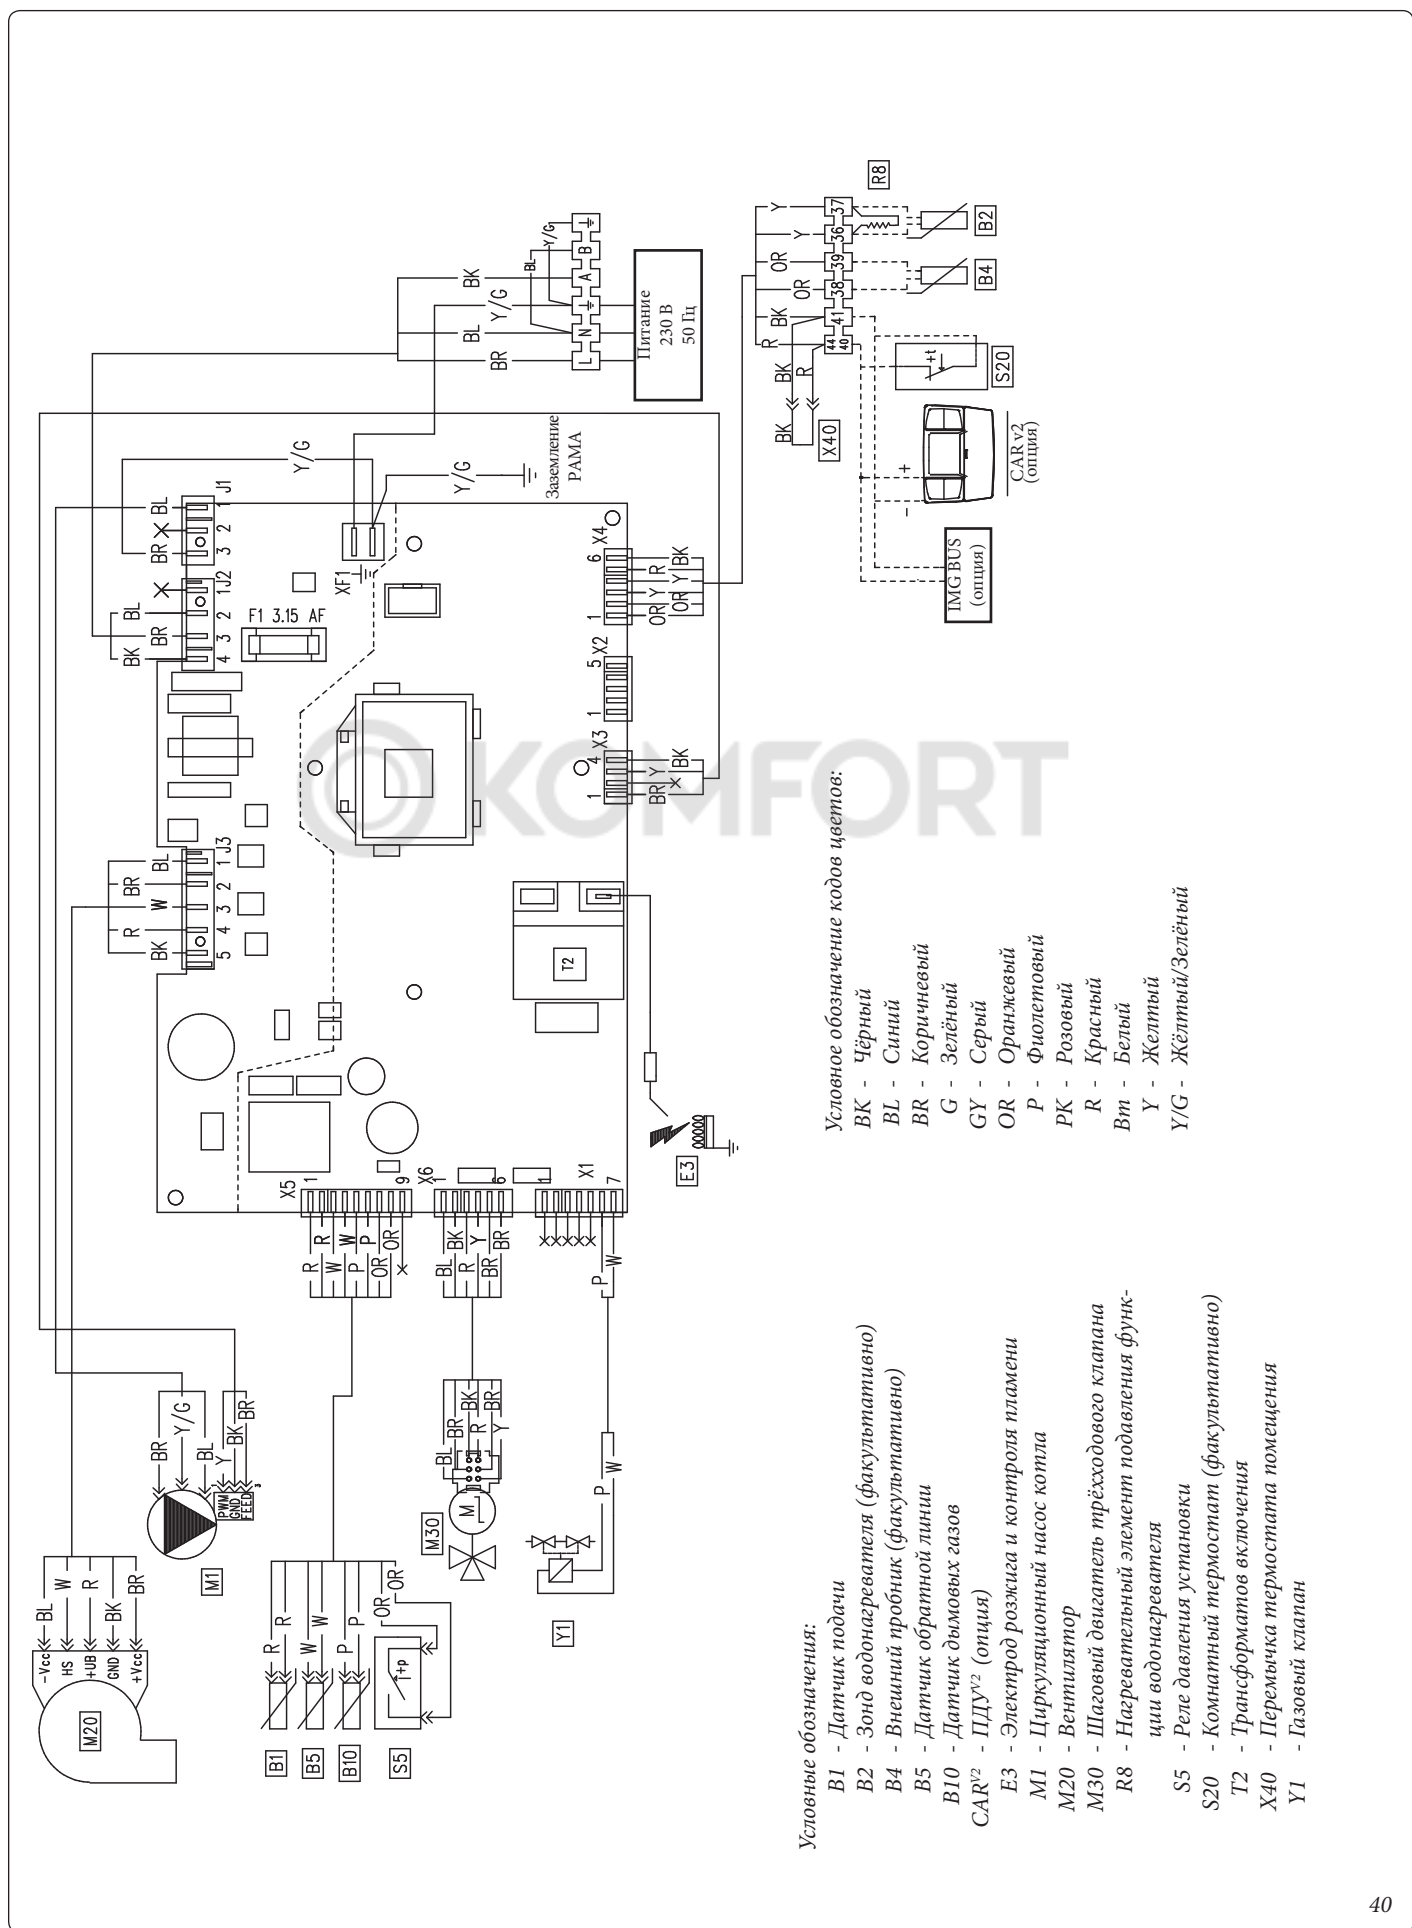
Условные обозначения:
B1 - Датчик подачи
B2 - Зонд водонагревателя (факультативно)
B4 - Внешний пробник (факультативно)
B5 - Датчик обратной линии
B10 - Датчик дымовых газов
CAR$^{V2}$ - ПДУ$^{V2}$ (опция)
E3 - Электрод розжига и контроля пламени
M1 - Циркуляционный насос котла
M20 - Вентилятор
M30 - Шаговый двигатель трёхходового клапана
R8 - Нагревательный элемент подавления функции водонагревателя
S5 - Реле давления установки
S20 - Комнатный термостат (факультативно)
T2 - Трансформатов включения
X40 - Перемычка термостата помещения
Y1 - Газовый клапан

Условное обозначение кодов цветов:
BK - Чёрный
BL - Синий
BR - Коричневый
G - Зелёный
GY - Серый
OR - Оранжевый
P - Фиолетовый
PK - Розовый
R - Красный
Bm - Белый
Y - Желтый
Y/G - Жёлтый/Зелёный

M20
-Vcc HS +UB GND +Vcc
BL W R BK BR
M1
PWM GND FEED
BR Y/G BL Y BK BR
B1 B5 B10 S5
R R W W P P OR OR
M30
M
BL BR R BK Y BR
Y1
P W
X5 1 9
R W P OR R R W P OR
X6 1 6
BL R BR BK Y BR
X1 1 7
P W
E3
T2
J3 5 4 3 2 1
BK R W BR BL
J2 4 3 2 1
BK BR BL
J1 3 2 1
BR BL
F1 3.15 AF
XF1
Y/G
Заземление РАМА
X3 1 4
BR Y BK
X2 5 1
X4 6 1
OR Y R Y OR BK
BR BL Y/G BK
L N A B
Питание 230 В 50 Гц
R8
B2 B4
Y Y OR OR BK R
37 36 39 38 41 44 40
BK R
X40
S20
+t
CAR v2 (опция)
IMG BUS (опция)
+ -
KOMFORT
40